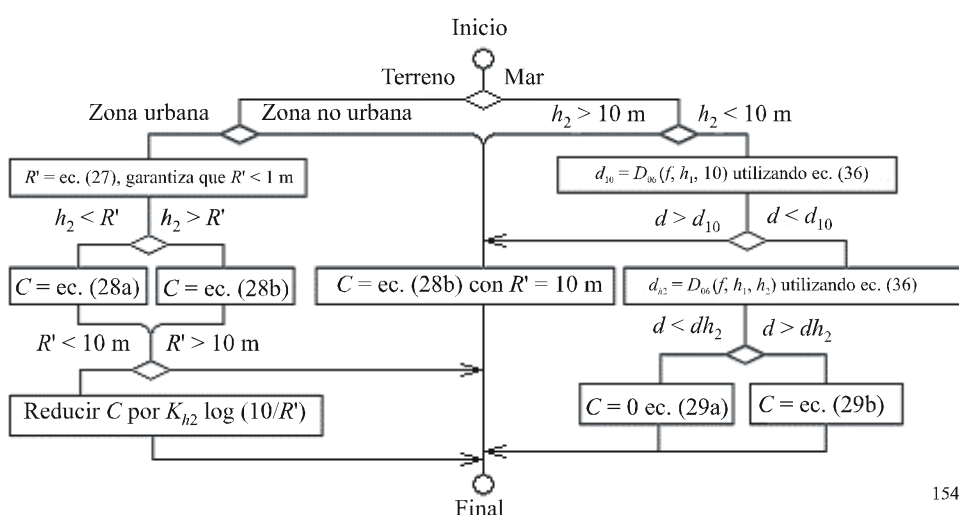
Inicio

Terreno

Mar

Zona urbana

Zona no urbana

$h_2 > 10$ m

$h_2 < 10$ m

$R'$ = ec. (27), garantiza que $R' < 1$ m

$d_{10} = D_{06}(f, h_1, 10)$ utilizando ec. (36)

$h_2 < R'$

$h_2 > R'$

$d > d_{10}$

$d < d_{10}$

$C$ = ec. (28a)

$C$ = ec. (28b)

$C$ = ec. (28b) con $R'$ = 10 m

$d_{h2} = D_{06}(f, h_1, h_2)$ utilizando ec. (36)

$R' < 10$ m

$R' > 10$ m

$d < dh_2$

$d > dh_2$

Reducir $C$ por $K_{h2}$ log $(10/R')$

$C = 0$ ec. (29a)

$C$ = ec. (29b)

Final

154